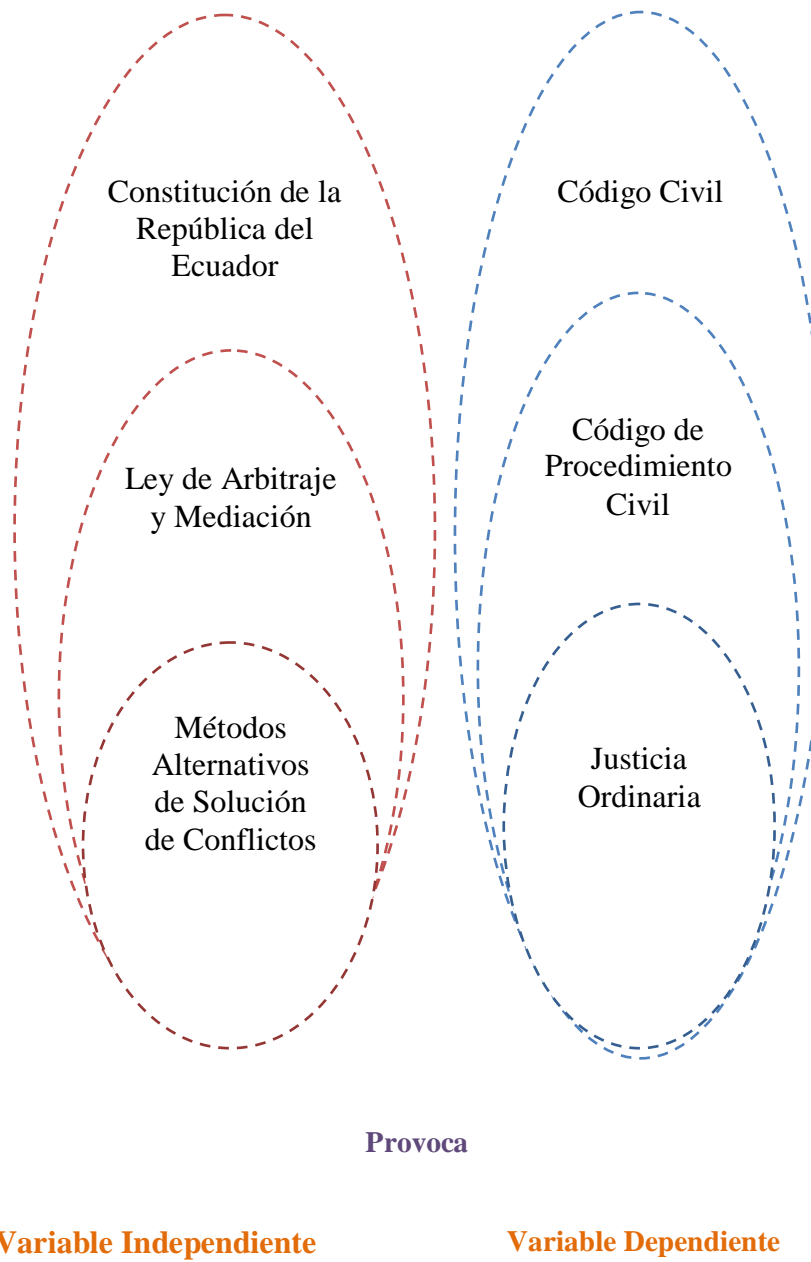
Constitución de la República del Ecuador

Ley de Arbitraje y Mediación

Métodos Alternativos de Solución de Conflictos

Código Civil

Código de Procedimiento Civil

Justicia Ordinaria

Provoca

Variable Independiente

Variable Dependiente